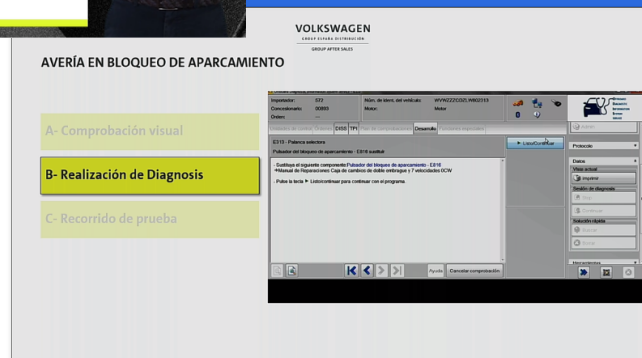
VOLKSWAGEN
GROUP ESPAÑA DISTRIBUCIÓN
GROUP AFTER SALES

AVERÍA EN BLOQUEO DE APARCAMIENTO

A- Comprobación visual

B- Realización de Diagnosis

C- Recorrido de prueba

Importador: 333
Concesionario: 00803
Orden: ---
Núm. de ident. del vehículo: WVWZZZ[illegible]
Motor: ---

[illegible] CSS TPI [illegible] Desarrollo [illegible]

E313 - Palanca selectora
Pulsador del bloqueo de aparcamiento - E816 sustituir

Listo/Continuar

- Sustituya el siguiente componente: Pulsador del bloqueo de aparcamiento - E816
- Manual de Reparaciones Caja de cambios de doble embrague y 7 velocidades 0CW
- Pulse la tecla ► Listo/continuar para continuar con el programa.

Ayuda
Cancelar comprobación

Protocolo
Datos
Vista actual
Imprimir
Sesión de diagnosis
Solución rápida